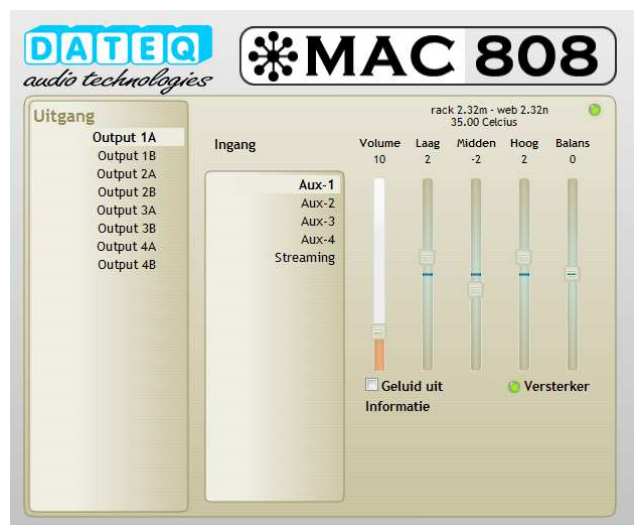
DATEQ
audio technologies

MAC 808

Uitgang
Output 1A
Output 1B
Output 2A
Output 2B
Output 3A
Output 3B
Output 4A
Output 4B

rack 2.32m - web 2.32n
35.00 Celcius

Ingang
Aux-1
Aux-2
Aux-3
Aux-4
Streaming

| Volume | Laag | Midden | Hoog | Balans |
|---|---|---|---|---|
| 10 | 2 | -2 | 2 | 0 |

Geluid uit
Informatie
Versterker